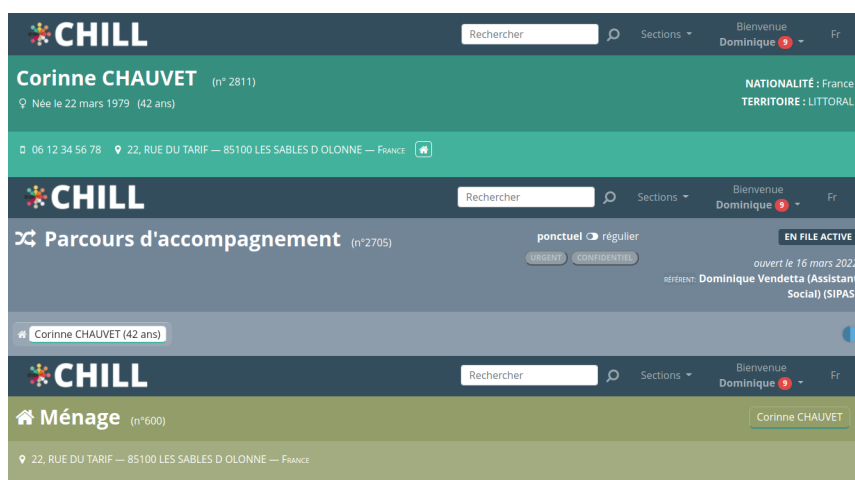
CHILL

Recherche

Sections

Bienvenue
Dominique 9

Fr

Corinne CHAUVET (n° 2811)
Née le 22 mars 1979 (42 ans)

NATIONALITÉ : France
TERRITOIRE : LITTORAL

06 12 34 56 78 22, RUE DU TARIF — 85100 LES SABLES D OLONNE — France

CHILL

Rechercher

Sections

Bienvenue
Dominique 9

Fr

Parcours d'accompagnement (n°2705)

ponctuel régulier

URGENT CONFIDENTIEL

EN FILE ACTIVE

ouvert le 16 mars 2022

RÉFÉRENT: Dominique Vendetta (Assistant Social) (SIPAS

Corinne CHAUVET (42 ans)

CHILL

Rechercher

Sections

Bienvenue
Dominique 9

Fr

Ménage (n°600)

Corinne CHAUVET

22, RUE DU TARIF — 85100 LES SABLES D OLONNE — France